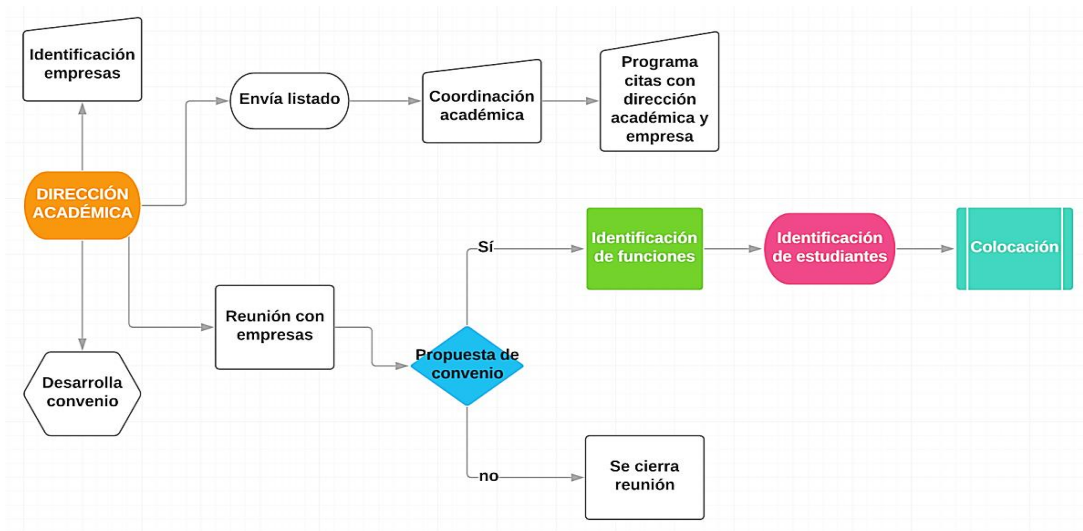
Identificación empresas

Envía listado

Coordinación académica

Programa citas con dirección académica y empresa

DIRECCIÓN ACADÉMICA

Sí

Identificación de funciones

Identificación de estudiantes

Colocación

Reunión con empresas

Propuesta de convenio

Desarrolla convenio

no

Se cierra reunión